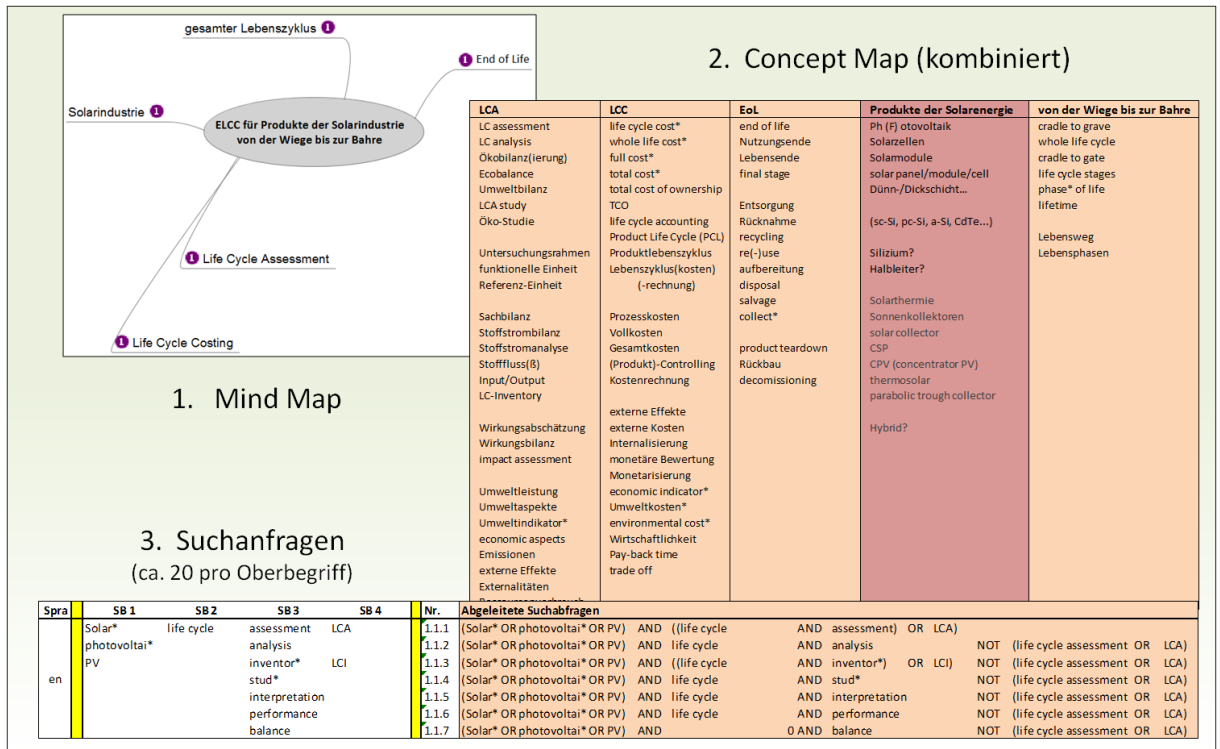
gesamter Lebenszyklus 1

1 End of Life

Solarindustrie 1

ELCC für Produkte der Solarindustrie von der Wiege bis zur Bahre

1 Life Cycle Assessment

1 Life Cycle Costing

1. Mind Map

2. Concept Map (kombiniert)

| LCA | LCC | EoL | Produkte der Solarenergie | von der Wiege bis zur Bahre |
|---|---|---|---|---|
| LC assessment | life cycle cost* | end of life | Ph (F) otovoltaik | cradle to grave |
| LC analysis | whole life cost* | Nutzungsende | Solarzellen | whole life cycle |
| Ökobilanz(ierung) | full cost* | Lebensende | Solarmodule | cradle to gate |
| Ecobalance | total cost* | final stage | solar panel/module/cell | life cycle stages |
| Umweltbilanz | total cost of ownership | | Dünn-/Dickschicht... | phase* of life |
| LCA study | TCO | Entsorgung | | lifetime |
| Öko-Studie | life cycle accounting | Rücknahme | (sc-Si, pc-Si, a-Si, CdTe...) | |
| | Product Life Cycle (PCL) | recycling | | Lebensweg |
| Untersuchungsrahmen | Produktlebenszyklus | re(-)use | Silizium? | Lebensphasen |
| funktionelle Einheit | Lebenszyklus(kosten) | aufbereitung | Halbleiter? | |
| Referenz-Einheit | (-rechnung) | disposal | | |
| | | salvage | Solarthermie | |
| Sachbilanz | Prozesskosten | collect* | Sonnenkollektoren | |
| Stoffstrombilanz | Vollkosten | | solar collector | |
| Stoffstromanalyse | Gesamtkosten | product teardown | CSP | |
| Stofffluss(ß) | (Produkt)-Controlling | Rückbau | CPV (concentrator PV) | |
| Input/Output | Kostenrechnung | decomissioning | thermosolar | |
| LC-Inventory | | | parabolic trough collector | |
| | externe Effekte | | | |
| Wirkungsabschätzung | externe Kosten | | Hybrid? | |
| Wirkungsbilanz | Internalisierung | | | |
| impact assessment | monetäre Bewertung | | | |
| | Monetarisierung | | | |
| Umweltleistung | economic indicator* | | | |
| Umweltaspekte | Umweltkosten* | | | |
| Umweltindikator* | environmental cost* | | | |
| economic aspects | Wirtschaftlichkeit | | | |
| Emissionen | Pay-back time | | | |
| externe Effekte | trade off | | | |
| Externalitäten | | | | |
| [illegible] | | | | |

3. Suchanfragen
(ca. 20 pro Oberbegriff)

| Spra | SB 1 | SB 2 | SB 3 | SB 4 | Nr. | Abgeleitete Suchabfragen |
|---|---|---|---|---|---|---|
| | Solar* | life cycle | assessment | LCA | 1.1.1 | (Solar* OR photovoltai* OR PV) AND ((life cycle AND assessment) OR LCA) |
| | photovoltai* | | analysis | | 1.1.2 | (Solar* OR photovoltai* OR PV) AND life cycle AND analysis NOT (life cycle assessment OR LCA) |
| | PV | | inventor* | LCI | 1.1.3 | (Solar* OR photovoltai* OR PV) AND ((life cycle AND inventor*) OR LCI) NOT (life cycle assessment OR LCA) |
| en | | | stud* | | 1.1.4 | (Solar* OR photovoltai* OR PV) AND life cycle AND stud* NOT (life cycle assessment OR LCA) |
| | | | interpretation | | 1.1.5 | (Solar* OR photovoltai* OR PV) AND life cycle AND interpretation NOT (life cycle assessment OR LCA) |
| | | | performance | | 1.1.6 | (Solar* OR photovoltai* OR PV) AND life cycle AND performance NOT (life cycle assessment OR LCA) |
| | | | balance | | 1.1.7 | (Solar* OR photovoltai* OR PV) AND 0 AND balance NOT (life cycle assessment OR LCA) |